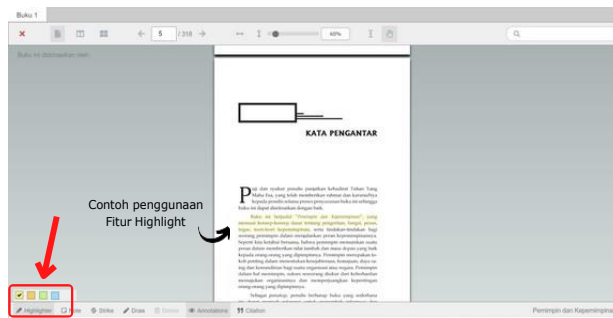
Buku 1

5 / 318

40%

Buku ini diunduhkan oleh

KATA PENGANTAR

Contoh penggunaan Fitur Highlight

Puji dan syukur penulis panjatkan kehadirat Tuhan Yang Maha Esa, yang telah memberikan rahmat dan karunia-Nya kepada penulis selama proses penyusunan buku ini sehingga buku ini dapat diselesaikan dengan baik.

Buku ini berjudul "Pemimpin dan Kepemimpinan", yang memuat konsep-konsep dasar tentang pengertian, fungsi, peran, tugas, motivasi kepemimpinan, serta tindakan-tindakan bagi seorang pemimpin dalam menjalankan proses kepemimpinannya. Seperti kita ketahui bersama, bahwa pemimpin memainkan suatu proses dalam memberikan nilai tambah dan masa depan yang baik kepada orang-orang yang dipimpinnya. Pemimpin merupakan tokoh penting dalam menentukan keunggulan, kemajuan, daya saing dan kemandirian bagi suatu organisasi atau negara. Pemimpin dalam hal menempatkan, sukses seseorang dalam diri keberhasilan mewujudkan organisasinya dan mempertanggungkan kepentingan orang-orang yang dipimpinnya.

Sebagai penutup, penulis berharap buku yang sederhana

Highlighter Note Strike Draw Delete Annotations Citation

Pemimpin dan Kepemimpina